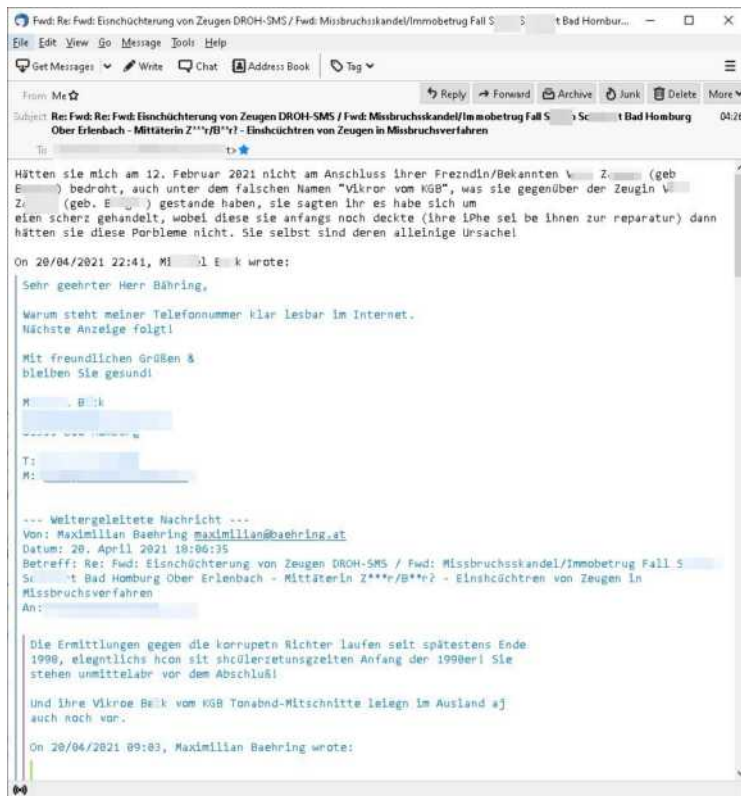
Fwd: Re: Fwd: Einschüchterung von Zeugen DROH-SMS / Fwd: Missbruchsskandel/Immobetrug Fall S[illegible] S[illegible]t Bad Hombur...

File Edit View Go Message Tools Help

Get Messages Write Chat Address Book Tag

Reply Forward Archive Junk Delete More

From Me

Subject Re: Fwd: Re: Fwd: Einschüchterung von Zeugen DROH-SMS / Fwd: Missbruchsskandel/Immobetrug Fall S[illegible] Sc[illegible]t Bad Homburg Ober Erlenbach - Mittäterin Z***r/B**r? - Einschüchtren von Zeugen in Missbruchsverfahren 04:26

To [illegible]

Hätten sie mich am 12. Februar 2021 nicht am Anschluss ihrer Frezndin/Bekannten V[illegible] Z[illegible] (geb E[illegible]) bedroht, auch unter dem falschen Namen "Vikror vom KGB", was sie gegenüber der Zeugin V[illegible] Z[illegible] (geb. E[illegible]) gestande haben, sie sagten ihr es habe sich um eien scherz gehandelt, wobei diese sie anfangs noch deckte (ihre iPhe sei be ihnen zur reparatur) dann hätten sie diese Porbleme nicht. Sie selbst sind deren alleinige Ursache!

On 20/04/2021 22:41, M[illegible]l B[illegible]k wrote:

Sehr geehrter Herr Bähring,

Warum steht meiner Telefonnummer klar lesbar im Internet.
Nächste Anzeige folgt!

Mit freundlichen Grüßen &
bleiben Sie gesund!

M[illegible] B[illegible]k

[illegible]

T: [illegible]
M: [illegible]

--- Weitergeleitete Nachricht ---
Von: Maximilian Baehring maximilian@baehring.at
Datum: 20. April 2021 18:06:35
Betreff: Re: Fwd: Einschüchterung von Zeugen DROH-SMS / Fwd: Missbruchsskandel/Immobetrug Fall S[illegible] Sc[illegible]t Bad Homburg Ober Erlenbach - Mittäterin Z***r/B**r? - Einschüchtren von Zeugen in Missbruchsverfahren
An: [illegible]

Die Ermittlungen gegen die korrupetn Richter laufen seit spätestens Ende 1990, elegntlichs hcon sit shcülerzetunsgzeiten Anfang der 1990erl Sie stehen unmittelabr vor dem Abschluß!

Und ihre Vikroe B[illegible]k vom KGB Tonabnd-Mitschnitte leiegn im Ausland aj auch noch vor.

On 20/04/2021 09:03, Maximilian Baehring wrote: